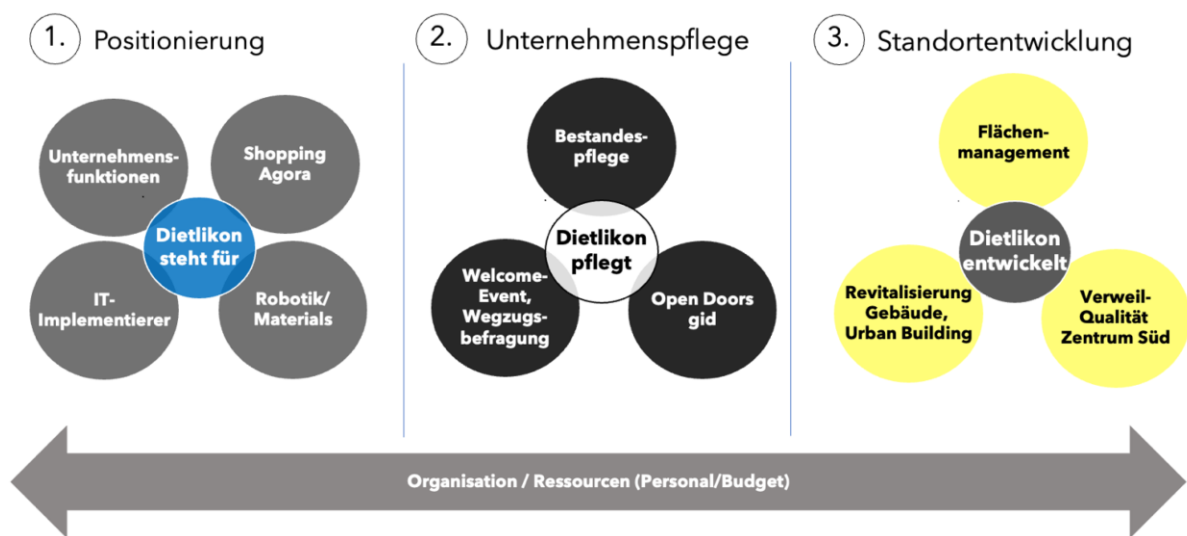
1. Positionierung

Unternehmensfunktionen

Shopping Agora

Dietlikon steht für

IT-Implementierer

Robotik/ Materials

2. Unternehmenspflege

Bestandespflege

Dietlikon pflegt

Welcome-Event, Wegzugsbefragung

Open Doors gid

3. Standortentwicklung

Flächenmanagement

Dietlikon entwickelt

Revitalisierung Gebäude, Urban Building

Verweil-Qualität Zentrum Süd

Organisation / Ressourcen (Personal/Budget)